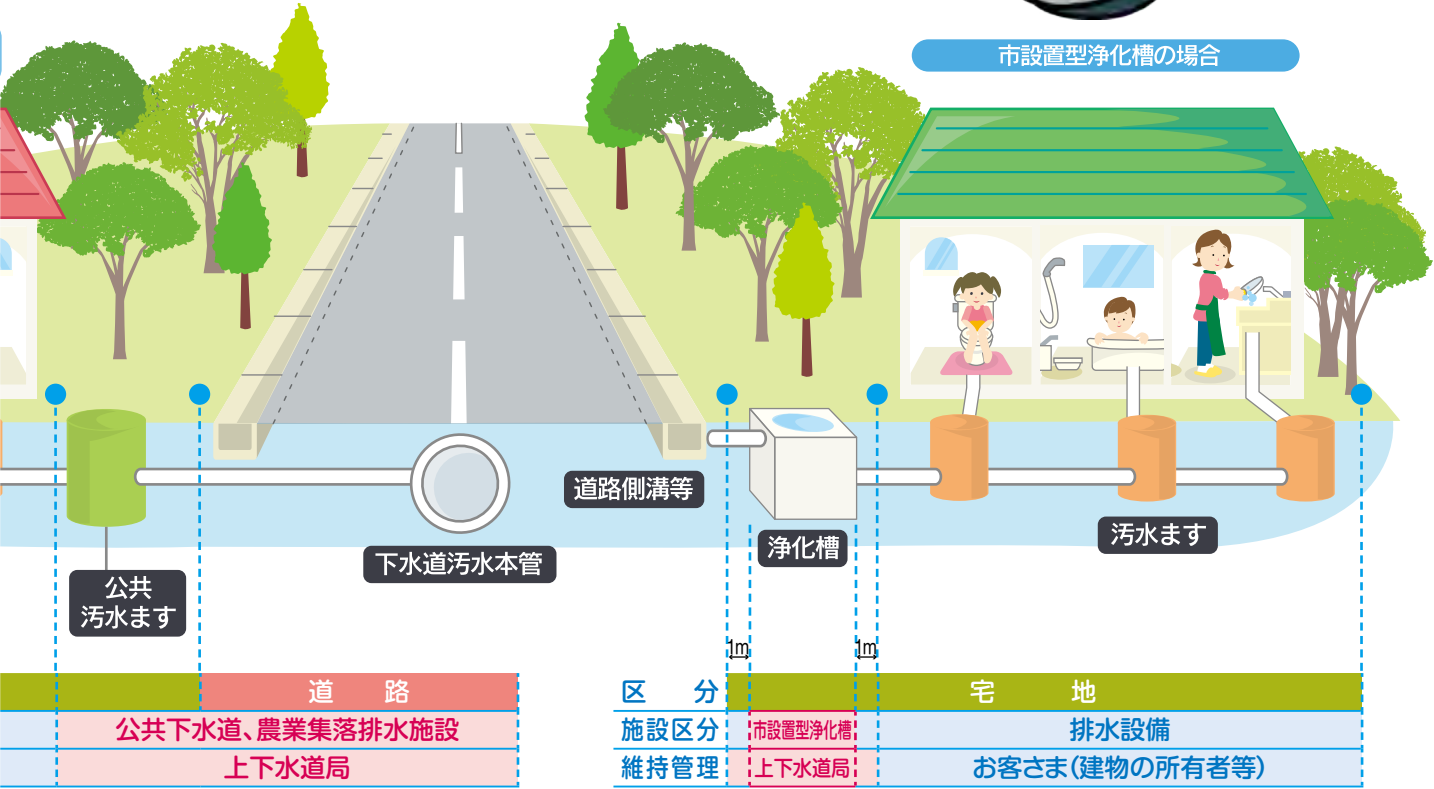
市設置型浄化槽の場合

道路側溝等

下水道汚水本管

浄化槽

汚水ます

公共
汚水ます

1m

1m

| | 道 路 | 区 分 | | 宅 地 |
|---|---|---|---|---|
| | 公共下水道、農業集落排水施設 | 施設区分 | 市設置型浄化槽 | 排水設備 |
| | 上下水道局 | 維持管理 | 上下水道局 | お客さま（建物の所有者等） |